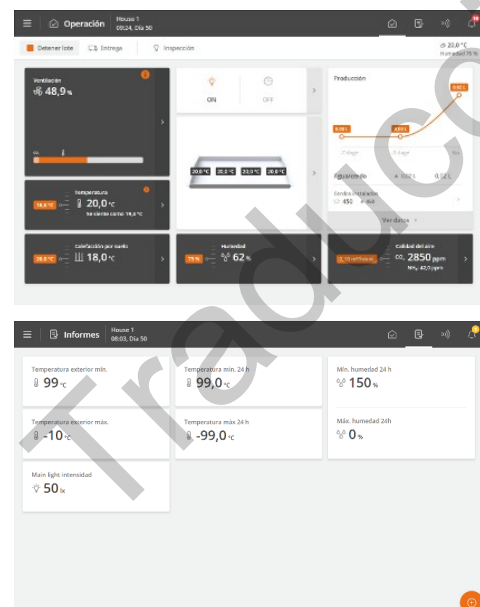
Operación House 1 09:24, Día 50

Detener lote Entrega Inspección

20,0 °C Humedad 70 %

Ventilación 48,9 %

ON OFF

Producción

Temperatura 18,5 °C 20,0 °C Se siente como 19,5 °C

20,0 °C 20,0 °C 20,0 °C 20,0 °C

Equilibrio

Verdura

Calefacción por suelo 20,0 °C 18,0 °C

Humedad 75 % 62 %

Calidad del aire $CO_2$ 2850 ppm $NH_3$ 42,0 ppm

Informes House 1 08:03, Día 50

Temperatura exterior mín. 99 °C

Temperatura mín. 24 h 99,0 °C

Mín. humedad 24 h 150 %

Temperatura exterior máx. -10 °C

Temperatura máx 24 h -99,0 °C

Máx. humedad 24h 0 %

Main light intensidad 50 lx

Traducc